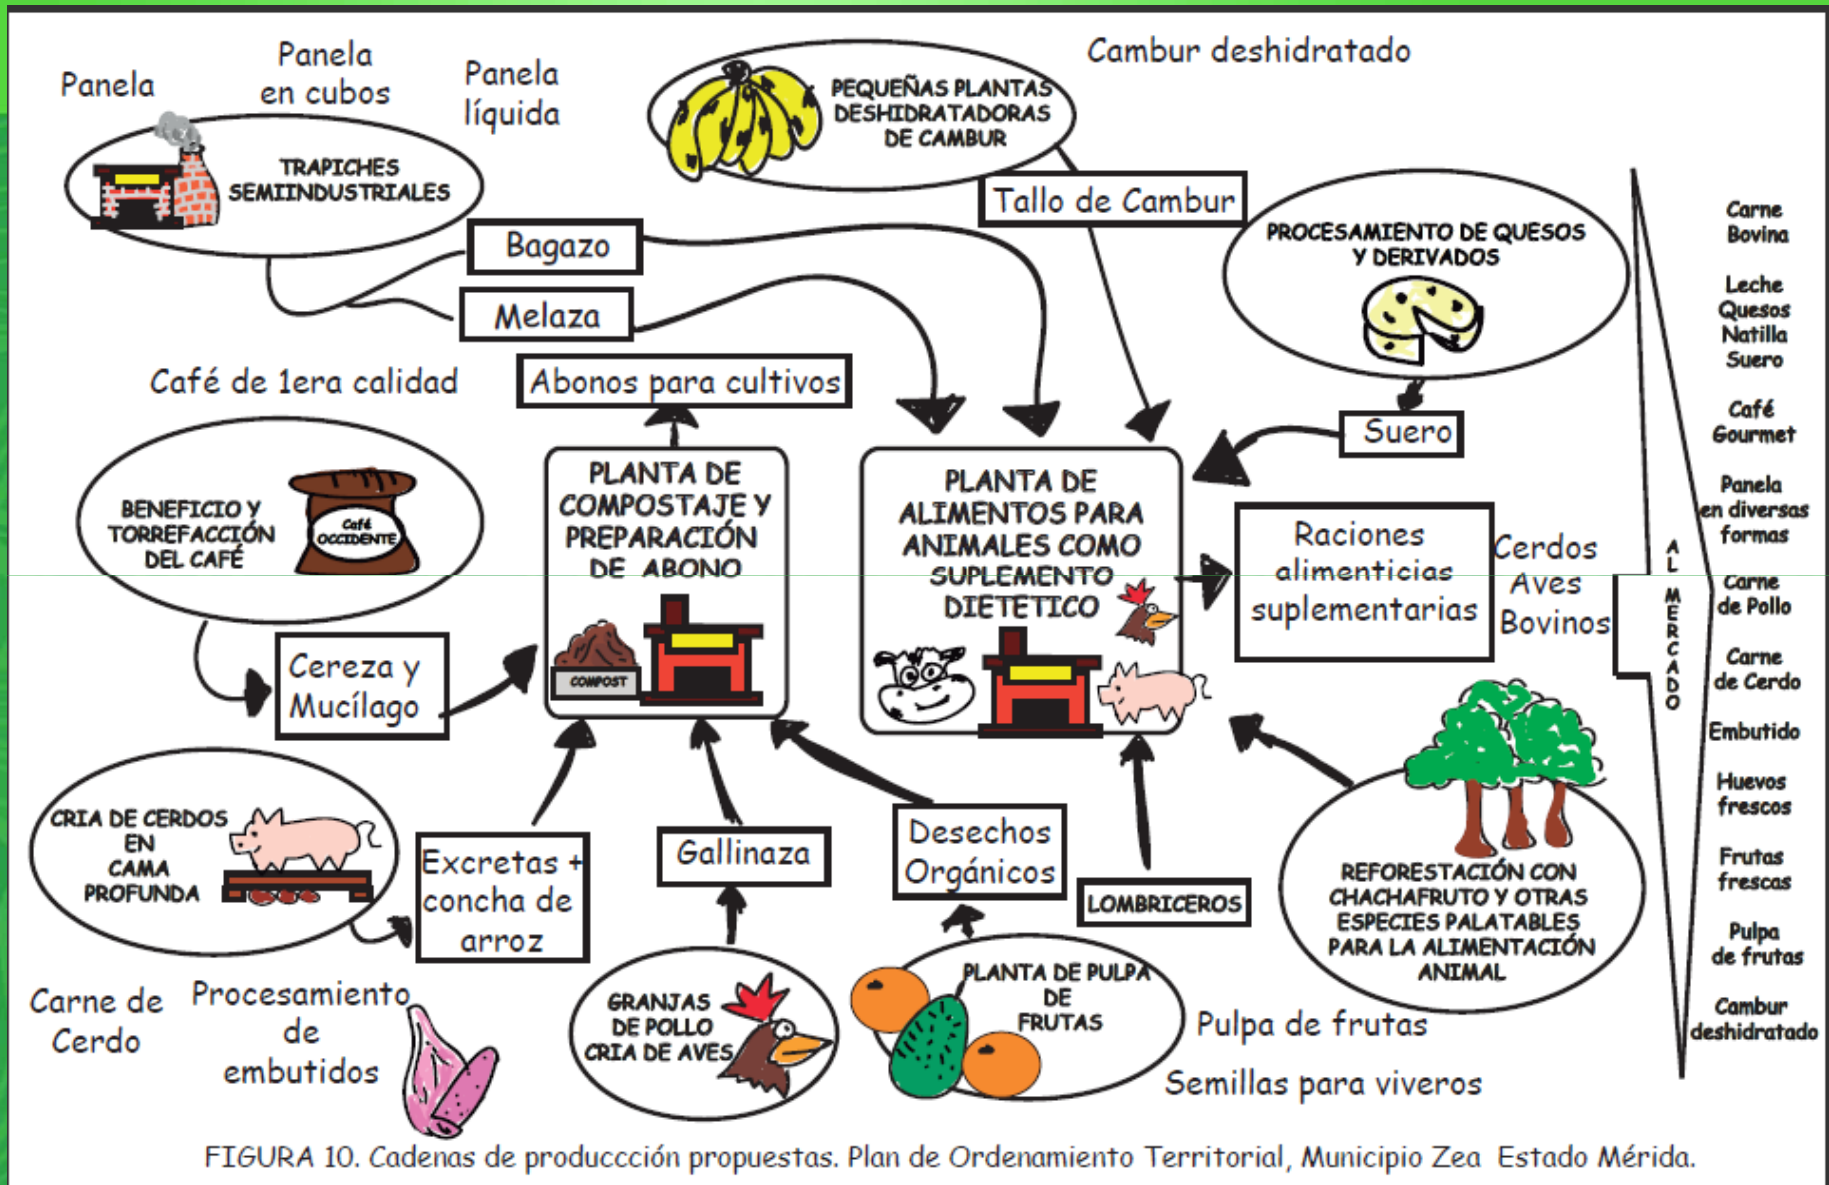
Panela

Panela en cubos

Panela líquida

TRAPICHES SEMIINDUSTRIALES

PEQUEÑAS PLANTAS DESHIDRATADORAS DE CAMBUR

Cambur deshidratado

Tallo de Cambur

Bagazo

Melaza

PROCESAMIENTO DE QUESOS Y DERIVADOS

Café de 1era calidad

Abonos para cultivos

Suero

BENEFICIO Y TORREFACCIÓN DEL CAFÉ

Café OCCIDENTE

PLANTA DE COMPOSTAJE Y PREPARACIÓN DE ABONO

COMPOST

PLANTA DE ALIMENTOS PARA ANIMALES COMO SUPLEMENTO DIETETICO

Raciones alimenticias suplementarias

Cerdos Aves Bovinos

AL MERCADO

Carne Bovina

Leche Quesos Natilla Suero

Café Gourmet

Panela en diversas formas

Carne de Pollo

Carne de Cerdo

Embutido

Huevos frescos

Frutas frescas

Pulpa de frutas

Cambur deshidratado

Cereza y Mucílago

CRIA DE CERDOS EN CAMA PROFUNDA

Excretas + concha de arroz

Gallinaza

Desechos Orgánicos

LOMBRICEROS

REFORESTACIÓN CON CHACHAFRUTO Y OTRAS ESPECIES PALATABLES PARA LA ALIMENTACIÓN ANIMAL

Carne de Cerdo

Procesamiento de embutidos

GRANJAS DE POLLO CRIA DE AVES

PLANTA DE PULPA DE FRUTAS

Pulpa de frutas

Semillas para viveros

FIGURA 10. Cadenas de producción propuestas. Plan de Ordenamiento Territorial, Municipio Zea Estado Mérida.